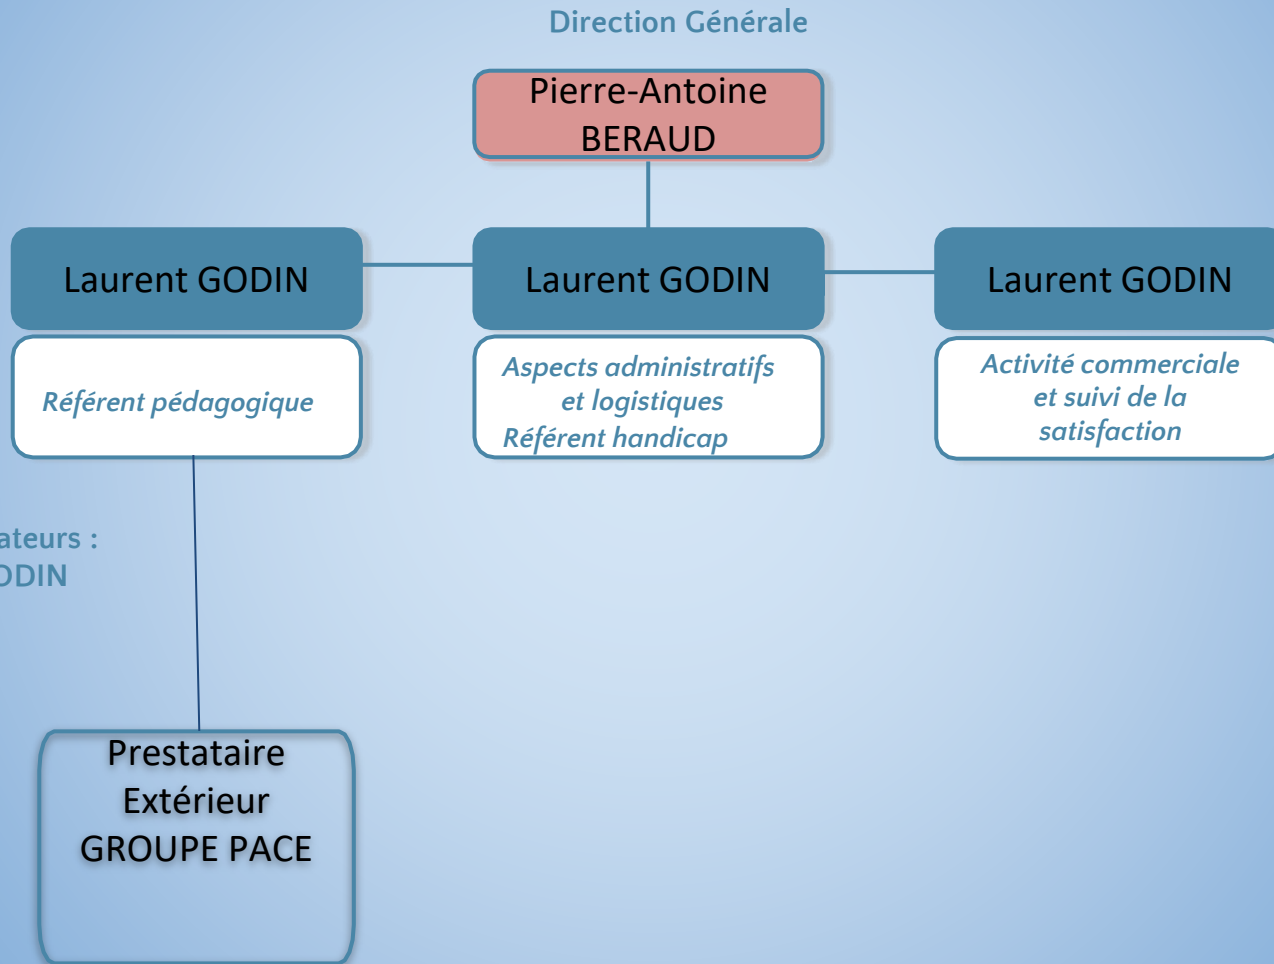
Direction Générale

Pierre-Antoine BERAUD

Laurent GODIN

Référent pédagogique

Laurent GODIN

Aspects administratifs et logistiques
Référent handicap

Laurent GODIN

Activité commerciale et suivi de la satisfaction

ateurs :
DDIN

Prestataire Extérieur GROUPE PACE